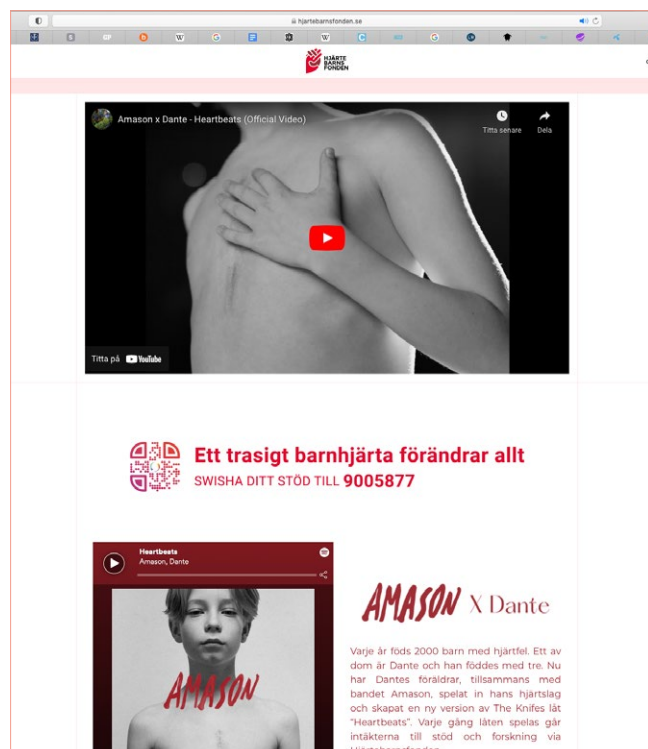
hjartebarnsfonden.se

HJÄRTE BARNS FONDEN

Amason x Dante - Heartbeats (Official Video)

Titta senare

Dela

Titta på YouTube

Ett trasigt barnhjärta förändrar allt

SWISHA DITT STÖD TILL 9005877

Heartbeats

Amason, Dante

AMASON

AMASON X Dante

Varje år föds 2000 barn med hjärtfel. Ett av dom är Dante och han föddes med tre. Nu har Dantes föräldrar, tillsammans med bandet Amason, spelat in hans hjärtslag och skapat en ny version av The Knifes låt "Heartbeats". Varje gång låten spelas går intäkterna till stöd och forskning via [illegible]